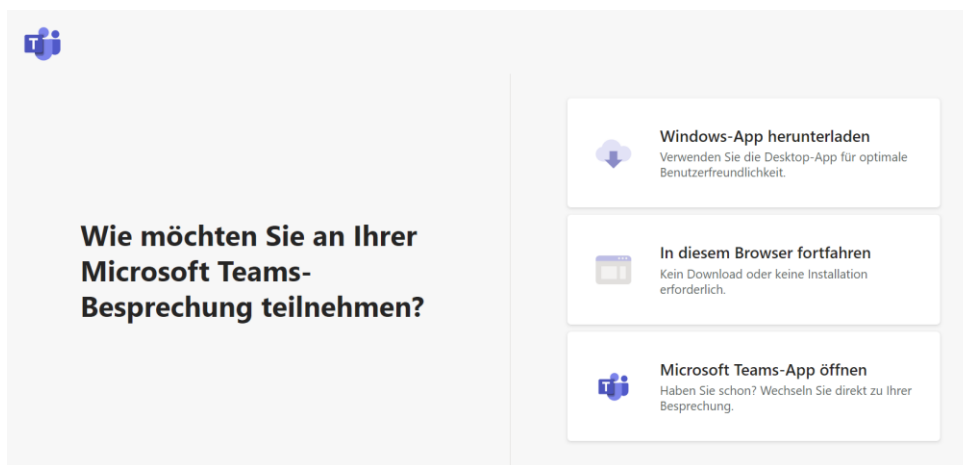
Wie möchten Sie an Ihrer Microsoft Teams-Besprechung teilnehmen?

Windows-App herunterladen
Verwenden Sie die Desktop-App für optimale Benutzerfreundlichkeit.

In diesem Browser fortfahren
Kein Download oder keine Installation erforderlich.

Microsoft Teams-App öffnen
Haben Sie schon? Wechseln Sie direkt zu Ihrer Besprechung.